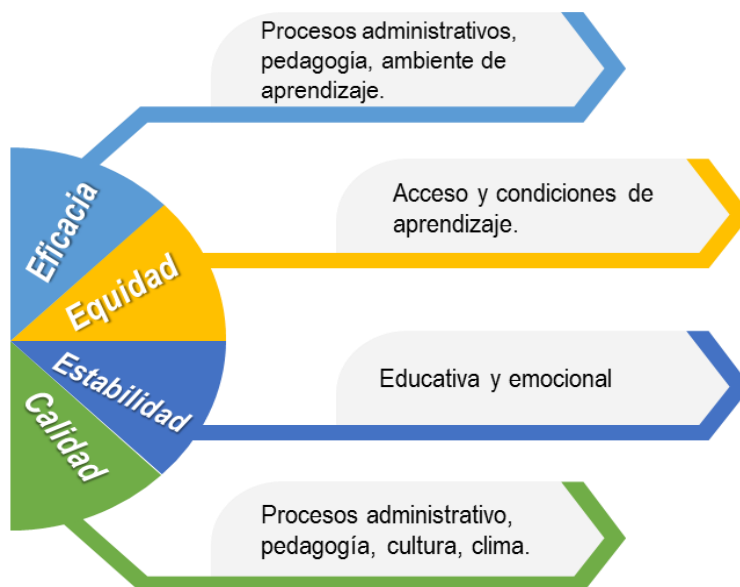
Procesos administrativos, pedagogía, ambiente de aprendizaje.

Eficacia

Acceso y condiciones de aprendizaje.

Equidad

Estabilidad

Educativa y emocional

Calidad

Procesos administrativo, pedagogía, cultura, clima.